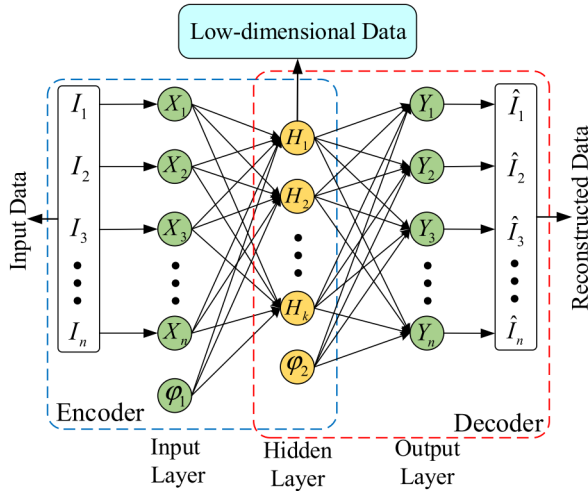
Low-dimensional Data

Input Data

$I_1$
$I_2$
$I_3$
$I_n$

$X_1$
$X_2$
$X_3$
$X_n$
$\varphi_1$

$H_1$
$H_2$
$H_k$
$\varphi_2$

$Y_1$
$Y_2$
$Y_3$
$Y_n$

$\hat{I}_1$
$\hat{I}_2$
$\hat{I}_3$
$\hat{I}_n$

Reconstructed Data

Encoder

Decoder

Input Layer

Hidden Layer

Output Layer